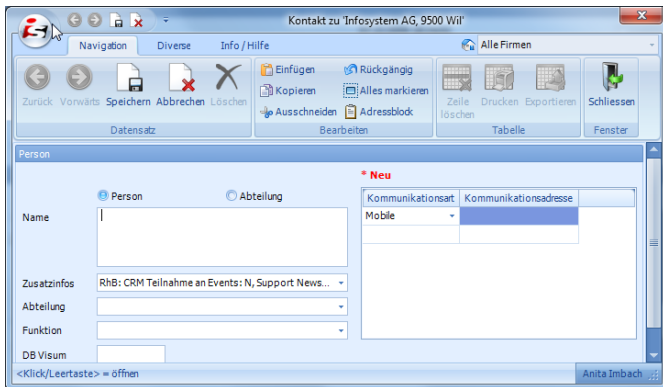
Kontakt zu 'Infosystem AG, 9500 Wil'

Navigation | Diverse | Info / Hilfe | Alle Firmen

Zurück | Vorwärts | Speichern | Abbrechen | Löschen
Datensatz

Einfügen | Rückgängig | Kopieren | Alles markieren | Ausschneiden | Adressblock
Bearbeiten

Zeile löschen | Drucken | Exportieren
Tabelle

Schliessen
Fenster

Person

Person | Abteilung

Name

Zusatzinfos: RhB: CRM Teilnahme an Events: N, Support News...

Abteilung

Funktion

DB Visum

* Neu

| Kommunikationsart | Kommunikationsadresse |
|---|---|
| Mobile | |
| | |

<Klick/Leertaste> = öffnen

Anita Imbach